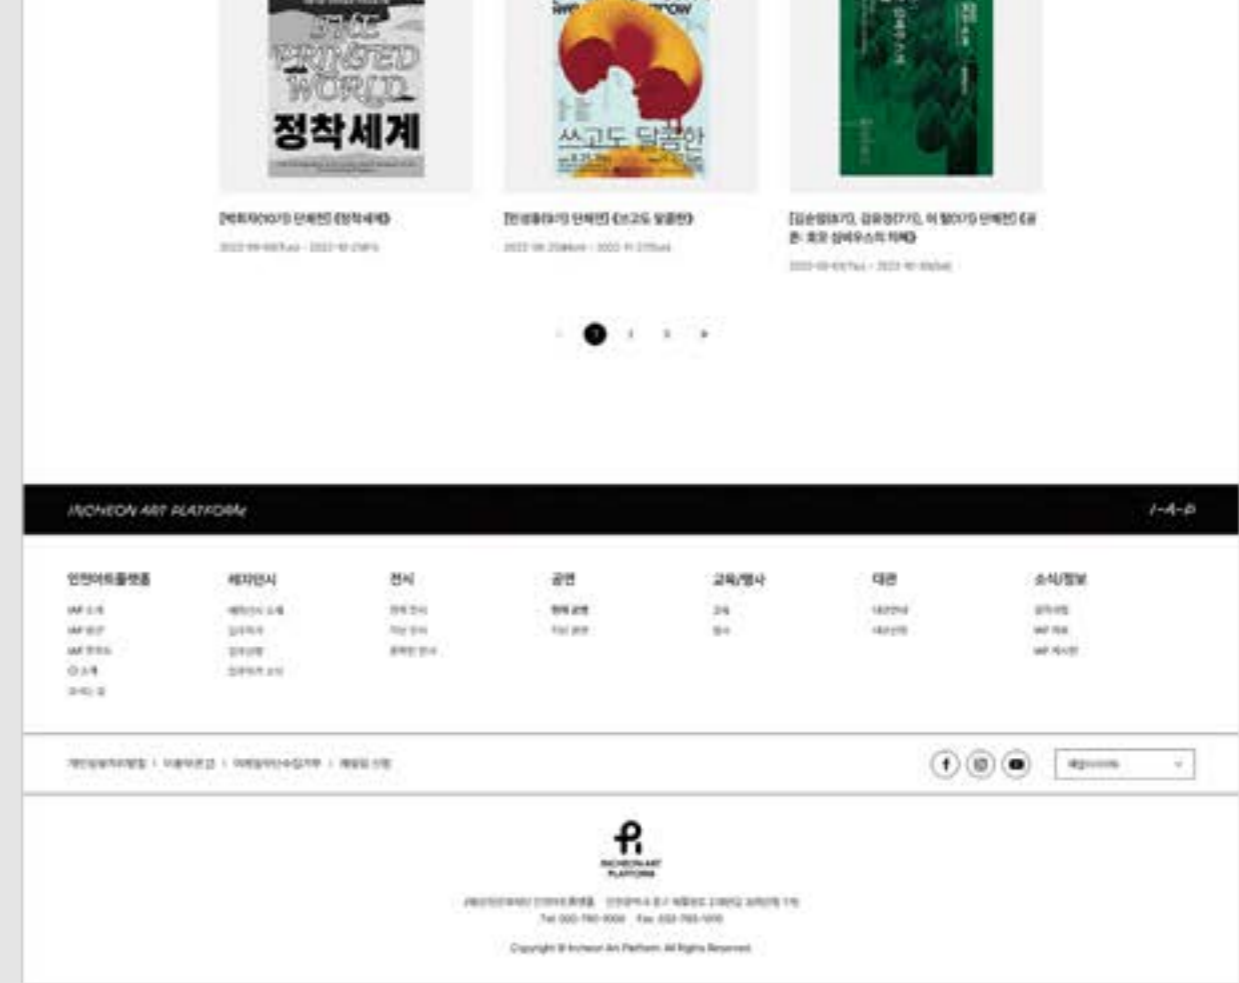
THE PRINTED WORLD
정착세계

쓰고도 달콤한

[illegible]
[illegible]

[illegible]
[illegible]

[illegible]
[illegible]

‹ 1 2 3 ›

INCHEON ART PLATFORM
I-A-P

인천아트플랫폼
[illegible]

레지던시
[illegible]

전시
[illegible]

공연
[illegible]

교육/행사
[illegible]

대관
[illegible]

소식/정보
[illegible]

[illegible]

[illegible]

INCHEON ART PLATFORM

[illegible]
Tel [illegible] Fax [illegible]
Copyright © Incheon Art Platform. All Rights Reserved.